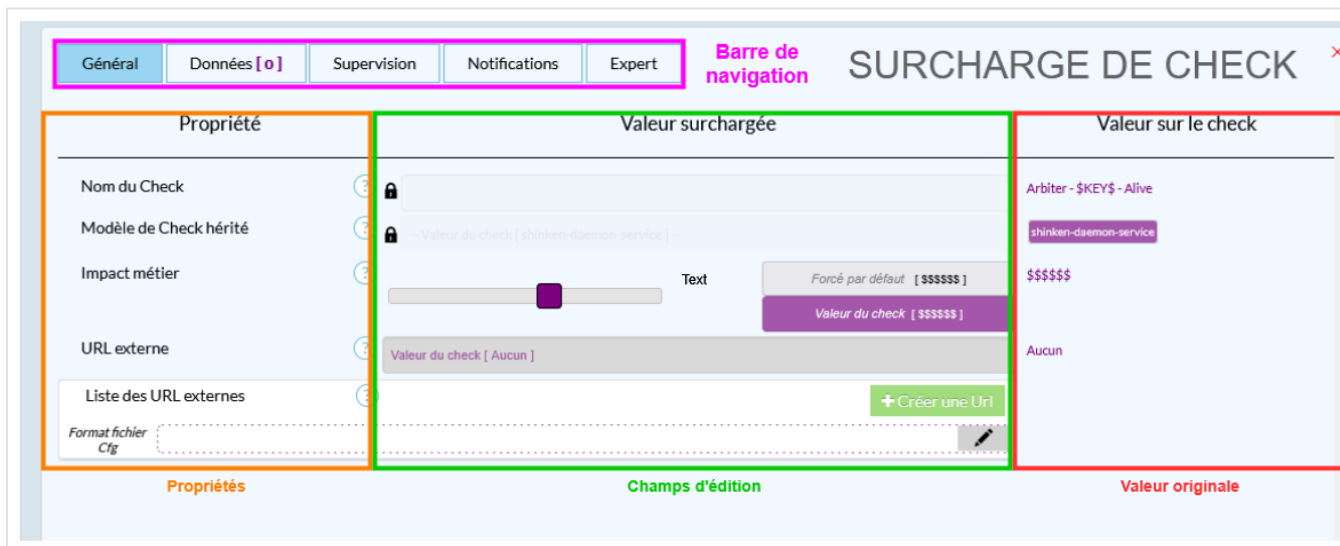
Général | Données [ 0 ] | Supervision | Notifications | Expert

Barre de navigation

SURCHARGE DE CHECK

Propriété

Valeur surchargée

Valeur sur le check

Nom du Check

Arbiter - $KEY$ - Alive

Modèle de Check hérité

-- Valeur du check [ shinken-daemon-service ] --

shinken-daemon-service

Impact métier

Text

Forcé par défaut [ $$$$$$ ]

Valeur du check [ $$$$$$ ]

$$$$$$

URL externe

Valeur du check [ Aucun ]

Aucun

Liste des URL externes

+ Créer une Url

Format fichier Cfg

Propriétés

Champs d'édition

Valeur originale